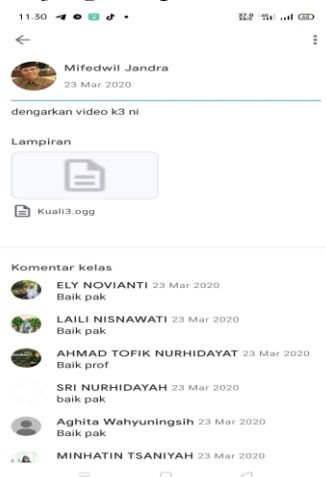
11.30

Mifedwil Jandra
23 Mar 2020

dengarkan video k3 ni

Lampiran

Kuali3.ogg

Komentar kelas

ELY NOVIANTI 23 Mar 2020
Baik pak

LAILI NISNAWATI 23 Mar 2020
Baik pak

AHMAD TOFIK NURHIDAYAT 23 Mar 2020
Baik prof

SRI NURHIDAYAH 23 Mar 2020
baik pak

Aghita Wahyuningsih 23 Mar 2020
Baik pak

MINHATIN TSANIYAH 23 Mar 2020